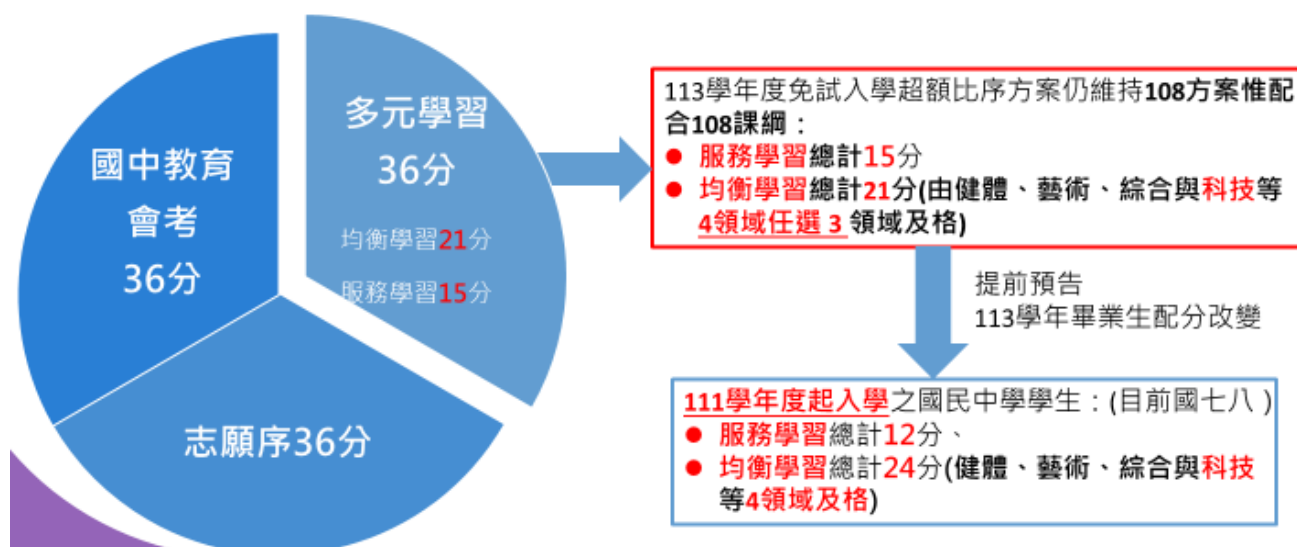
國中教育會考36分

多元學習36分

均衡學習21分

服務學習15分

志願序36分

113學年度免試入學超額比序方案仍維持108方案惟配合108課綱：

● 服務學習總計15分

● 均衡學習總計21分(由健體、藝術、綜合與科技等4領域任選 3 領域及格)

提前預告
113學年畢業生配分改變

111學年度起入學之國民中學學生：(目前國七八)

● 服務學習總計12分、

● 均衡學習總計24分(健體、藝術、綜合與科技等4領域及格)